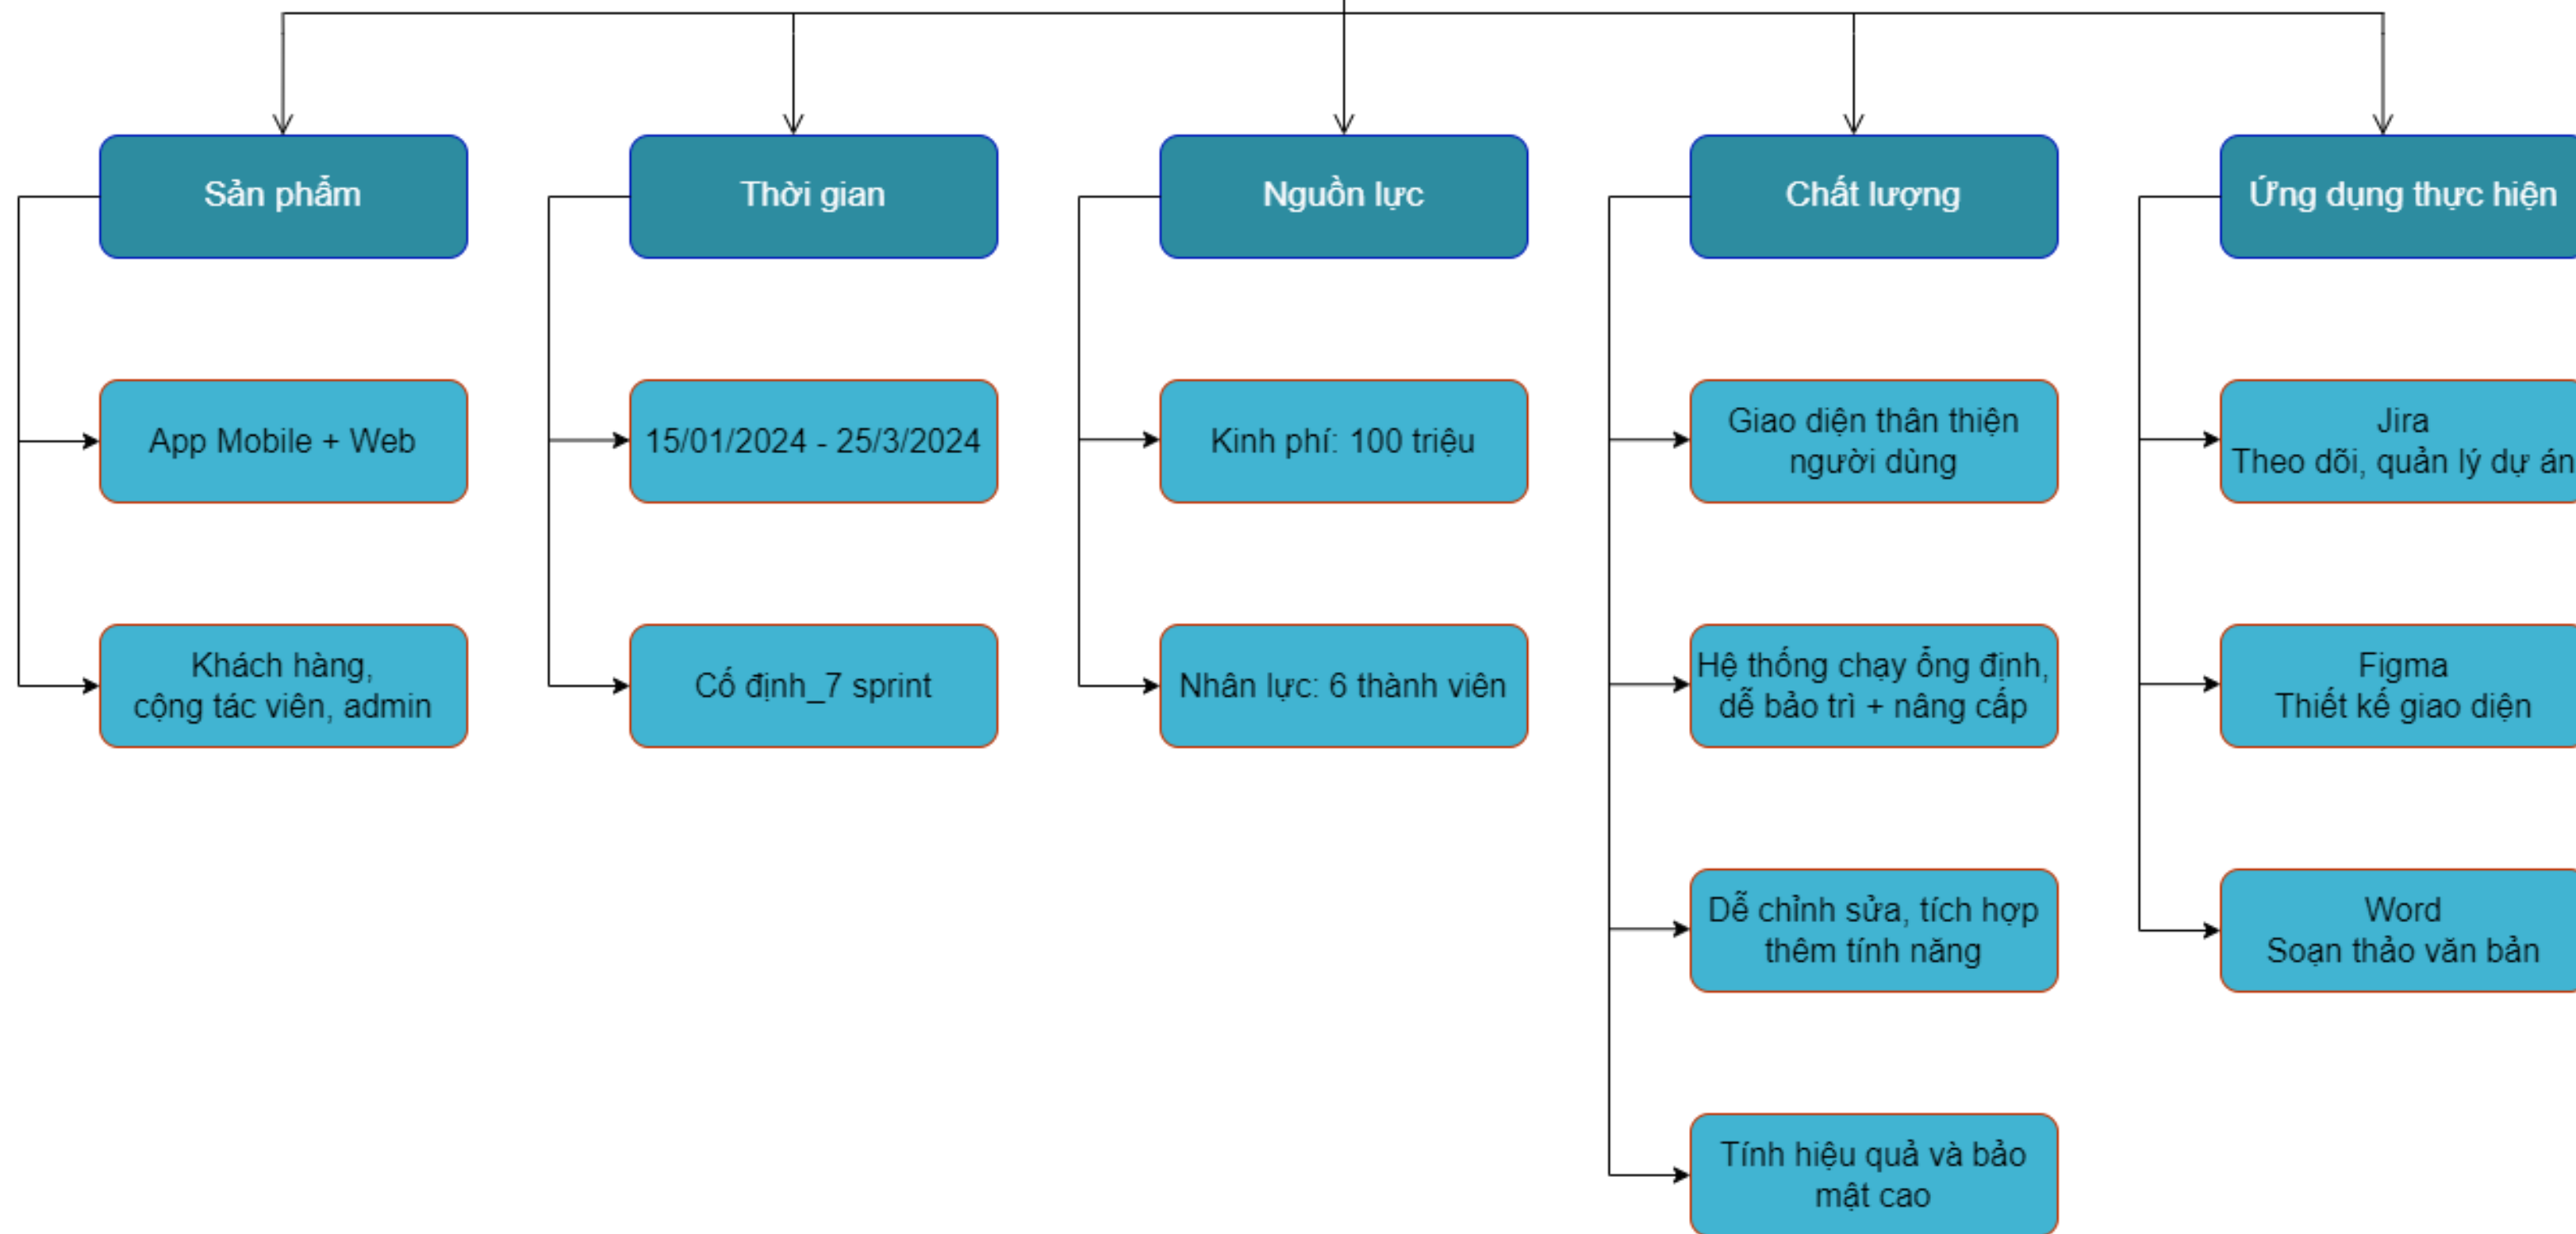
Sản phẩm

App Mobile + Web

Khách hàng, cộng tác viên, admin

Thời gian

15/01/2024 - 25/3/2024

Cố định_7 sprint

Nguồn lực

Kinh phí: 100 triệu

Nhân lực: 6 thành viên

Chất lượng

Giao diện thân thiện người dùng

Hệ thống chạy ổng định, dễ bảo trì + nâng cấp

Dễ chỉnh sửa, tích hợp thêm tính năng

Tính hiệu quả và bảo mật cao

Ứng dụng thực hiện

Jira
Theo dõi, quản lý dự án

Figma
Thiết kế giao diện

Word
Soạn thảo văn bản